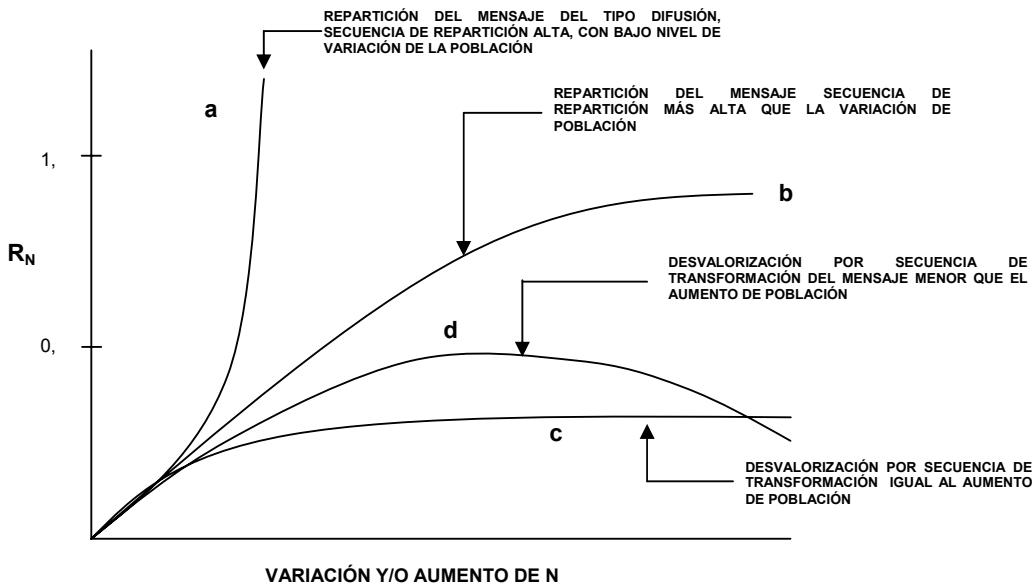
REPARTICIÓN DEL MENSAJE DEL TIPO DIFUSIÓN, SECUENCIA DE REPARTICIÓN ALTA, CON BAJO NIVEL DE VARIACIÓN DE LA POBLACIÓN

REPARTICIÓN DEL MENSAJE SECUENCIA DE REPARTICIÓN MÁS ALTA QUE LA VARIACIÓN DE POBLACIÓN

a

1,

b

$R_N$

DESVALORIZACIÓN POR SECUENCIA DE TRANSFORMACIÓN DEL MENSAJE MENOR QUE EL AUMENTO DE POBLACIÓN

d

0,

c

DESVALORIZACIÓN POR SECUENCIA DE TRANSFORMACIÓN IGUAL AL AUMENTO DE POBLACIÓN

VARIACIÓN Y/O AUMENTO DE N